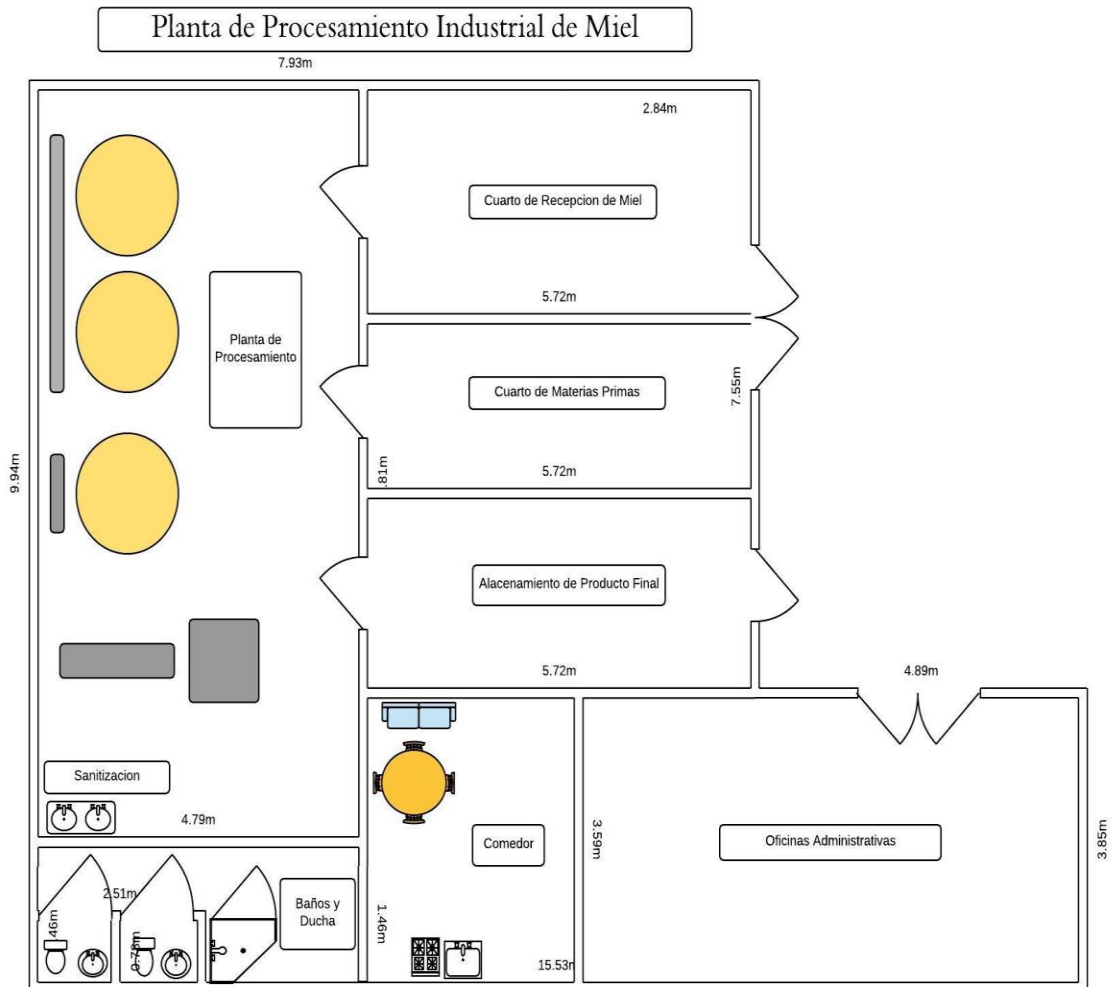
Planta de Procesamiento Industrial de Miel

7.93m

2.84m

Cuarto de Recepcion de Miel

Planta de Procesamiento

5.72m

Cuarto de Materias Primas

7.55m

9.94m

.81m

5.72m

Alacenamiento de Producto Final

5.72m

4.89m

Sanitizacion

4.79m

3.59m

Comedor

Oficinas Administrativas

3.85m

2.51m

.46m

0.78m

Baños y Ducha

1.46m

15.53m